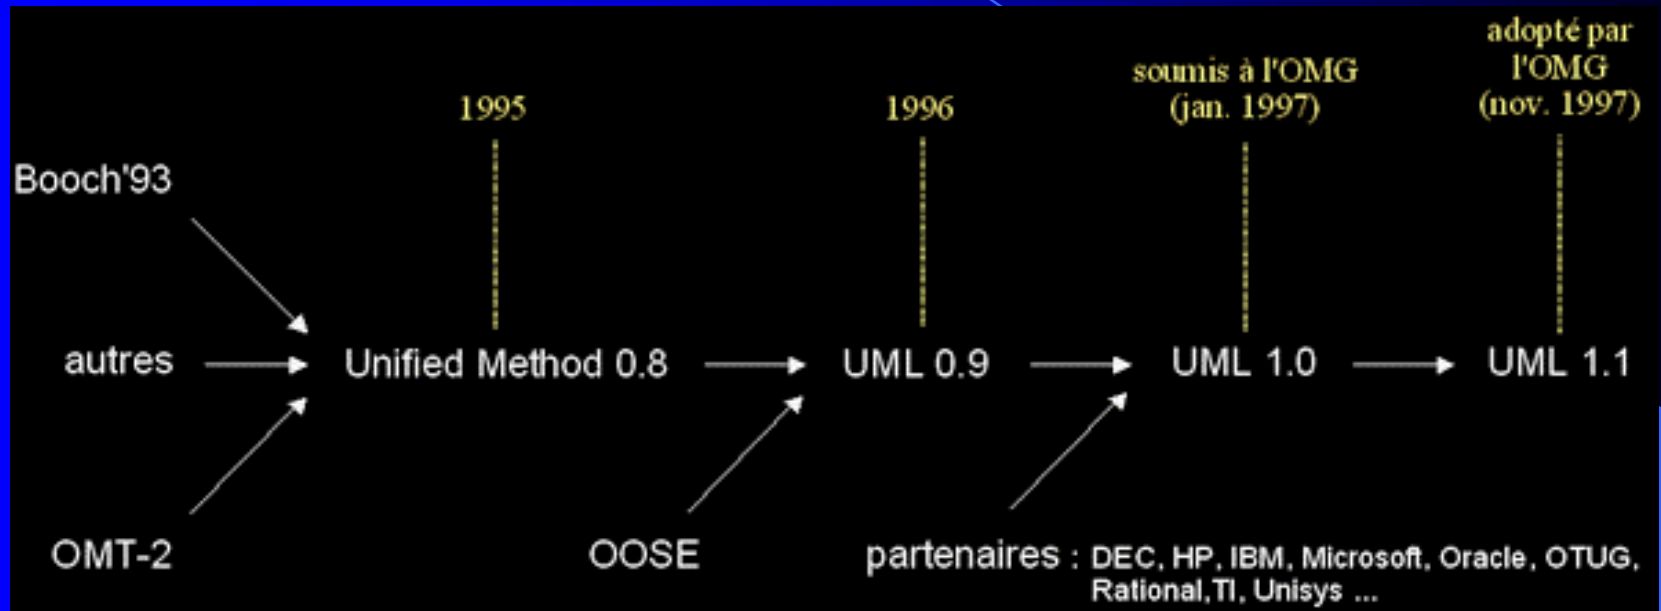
1995

1996

soumis à l'OMG (jan. 1997)

adopté par l'OMG (nov. 1997)

Booch'93

autres

OMT-2

Unified Method 0.8

OOSE

UML 0.9

UML 1.0

UML 1.1

partenaires : DEC, HP, IBM, Microsoft, Oracle, OTUG, Rational,TI, Unisys ...